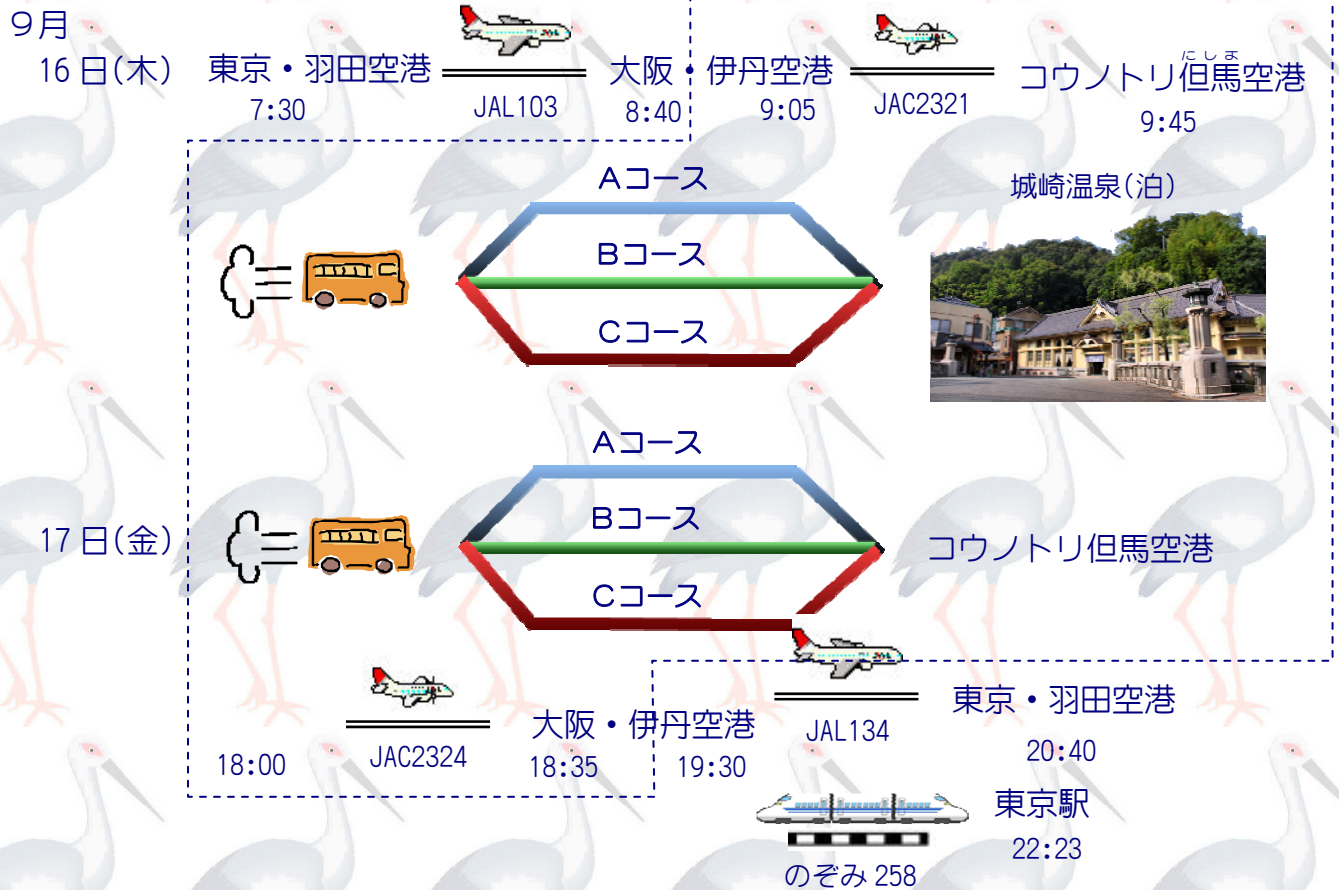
9月
16日(木)　東京・羽田空港 7:30　JAL103　大阪・伊丹空港 8:40　9:05　JAC2321　コウノトリ但馬空港 9:45

にしま

Aコース
Bコース
Cコース

城崎温泉(泊)

Aコース
Bコース
Cコース

17日(金)　コウノトリ但馬空港

18:00　JAC2324　大阪・伊丹空港 18:35　19:30　JAL134　東京・羽田空港 20:40

東京駅 22:23

のぞみ 258